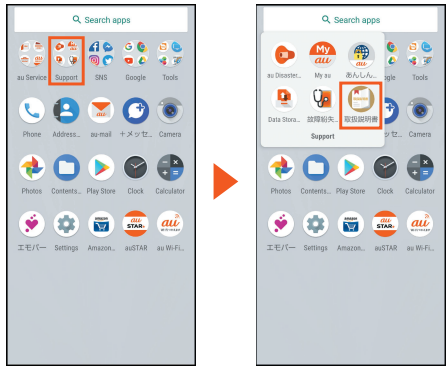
Search apps

au Service Support SNS Google Tools

Phone Address... au-mail +メッセ... Camera

Photos Contents... Play Store Clock Calculator

エモパー Settings Amazon... auSTAR au Wi-Fi...

Search apps

au Disaster... My au あんしん...

Data Stora... 故障紛失... 取扱説明書

Support

+メッセ... Camera

Photos Contents... Play Store Clock Calculator

エモパー Settings Amazon... auSTAR au Wi-Fi...